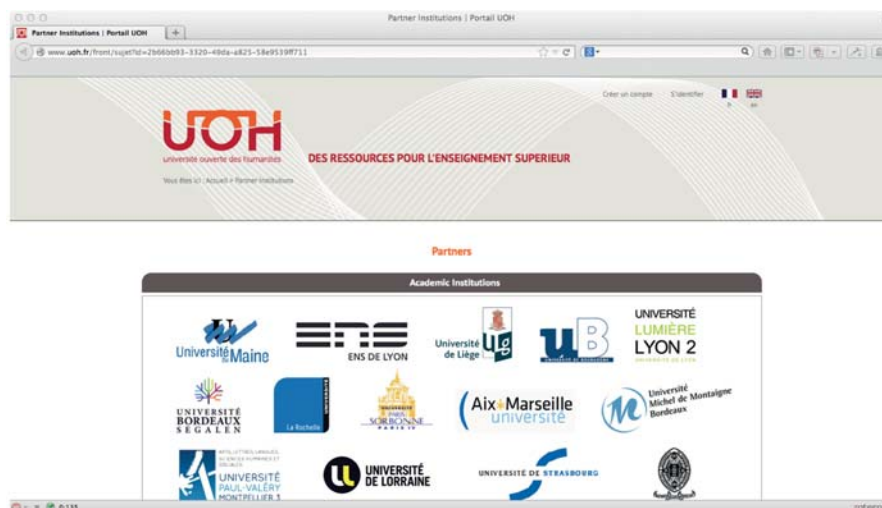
Partner Institutions | Portail UOH

Partner Institutions | Portail UOH

www.uoh.fr/front/sujet?id=2b66bb93-3320-40da-a825-58e9539ff711

Créer un compte S'identifier

fr en

UOH
université ouverte des humanités

DES RESSOURCES POUR L'ENSEIGNEMENT SUPERIEUR

Vous êtes ici : Accueil > Partner Institutions

Partners

Academic Institutions

Université du Maine

ENS DE LYON

Université de Liège

UB

UNIVERSITÉ LUMIÈRE LYON 2

UNIVERSITÉ BORDEAUX SEGALEN

La Rochelle

SORBONNE PARIS IV

Aix Marseille université

Université Michel de Montaigne Bordeaux

UNIVERSITÉ PAUL-VALÉRY MONTPELLIER 3

UNIVERSITÉ DE LORRAINE

UNIVERSITÉ DE STRASBOURG